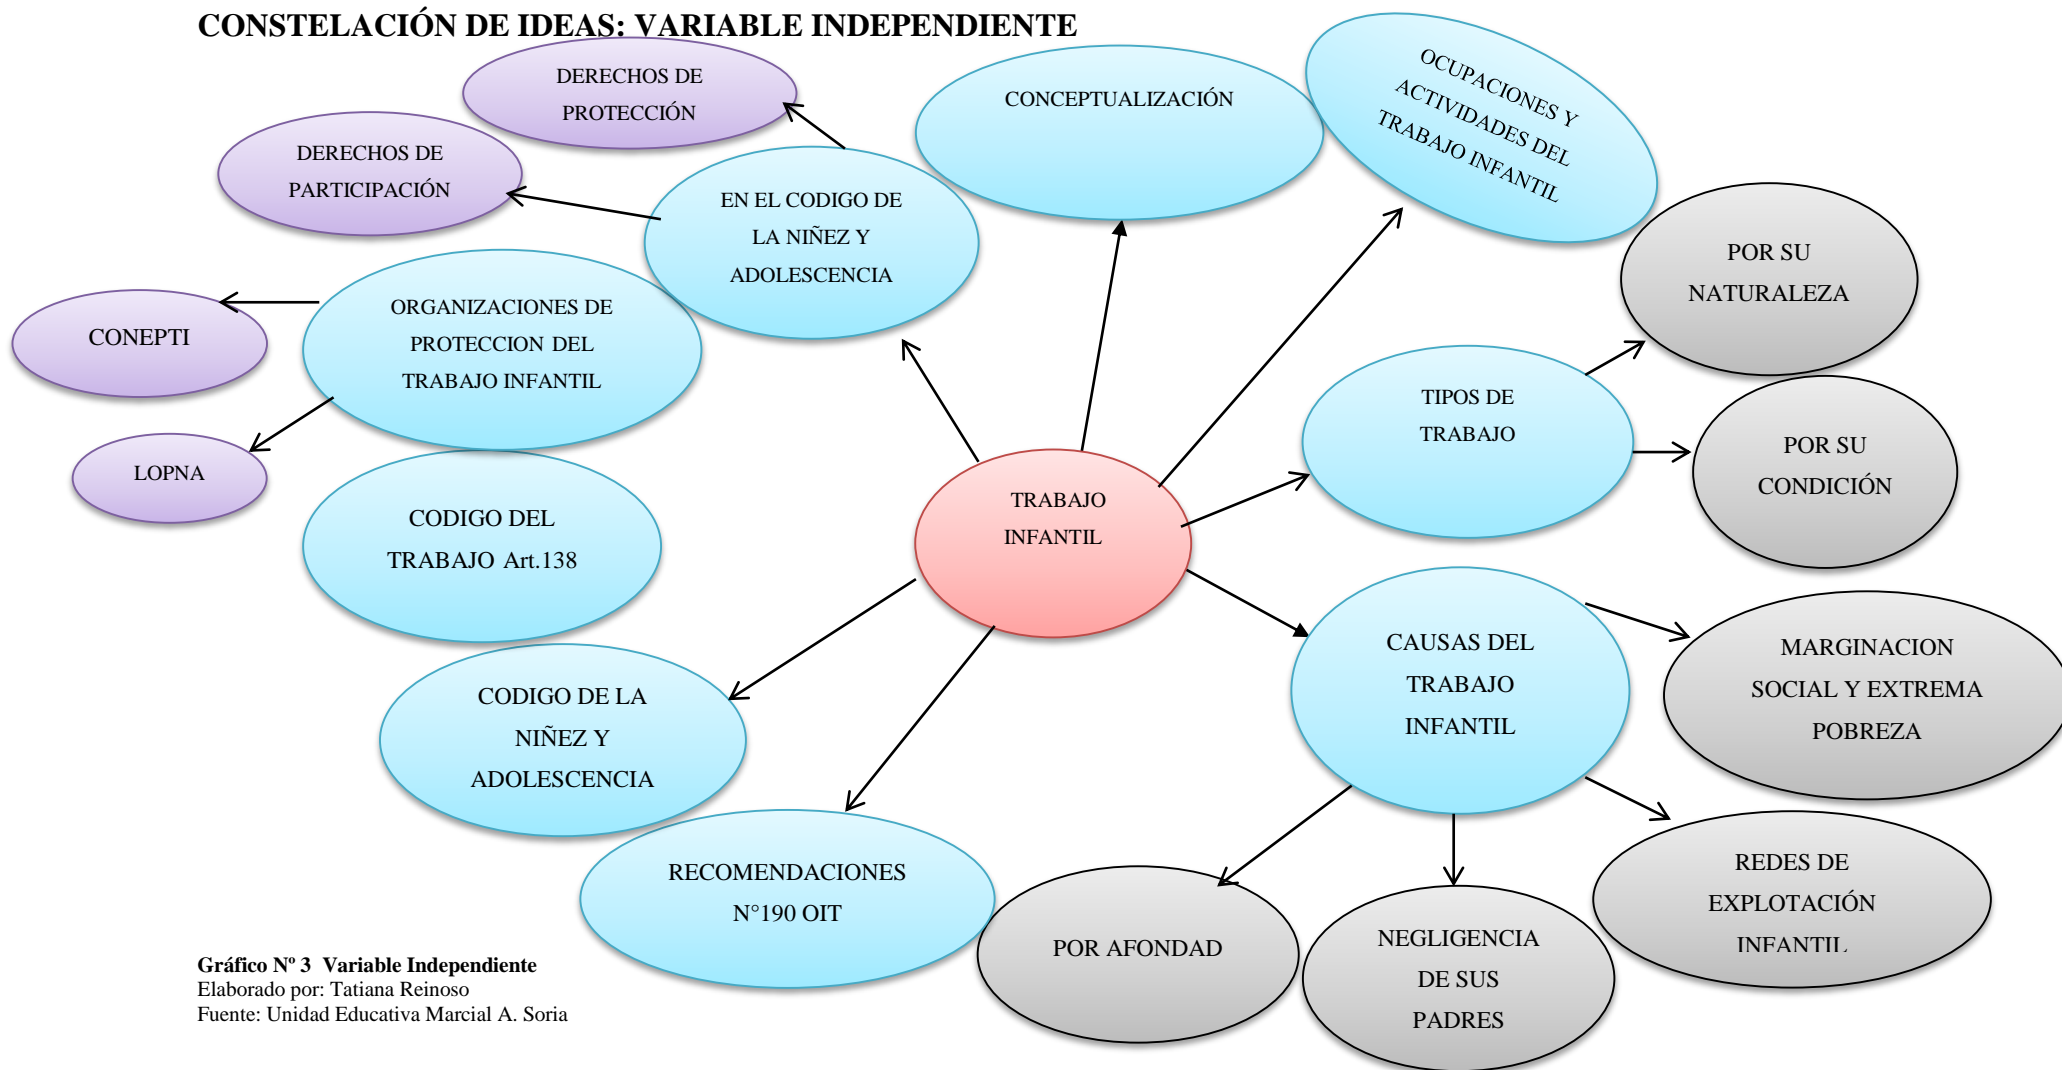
CONSTELACIÓN DE IDEAS: VARIABLE INDEPENDIENTE

DERECHOS DE PROTECCIÓN

DERECHOS DE PARTICIPACIÓN

EN EL CODIGO DE LA NIÑEZ Y ADOLESCENCIA

CONCEPTUALIZACIÓN

OCUPACIONES Y ACTIVIDADES DEL TRABAJO INFANTIL

POR SU NATURALEZA

CONEPTI

ORGANIZACIONES DE PROTECCION DEL TRABAJO INFANTIL

LOPNA

TIPOS DE TRABAJO

POR SU CONDICIÓN

CODIGO DEL TRABAJO Art.138

TRABAJO INFANTIL

CAUSAS DEL TRABAJO INFANTIL

MARGINACION SOCIAL Y EXTREMA POBREZA

CODIGO DE LA NIÑEZ Y ADOLESCENCIA

RECOMENDACIONES N°190 OIT

POR AFONDAD

NEGLIGENCIA DE SUS PADRES

REDES DE EXPLOTACIÓN INFANTIL

Gráfico Nº 3 Variable Independiente
Elaborado por: Tatiana Reinoso
Fuente: Unidad Educativa Marcial A. Soria